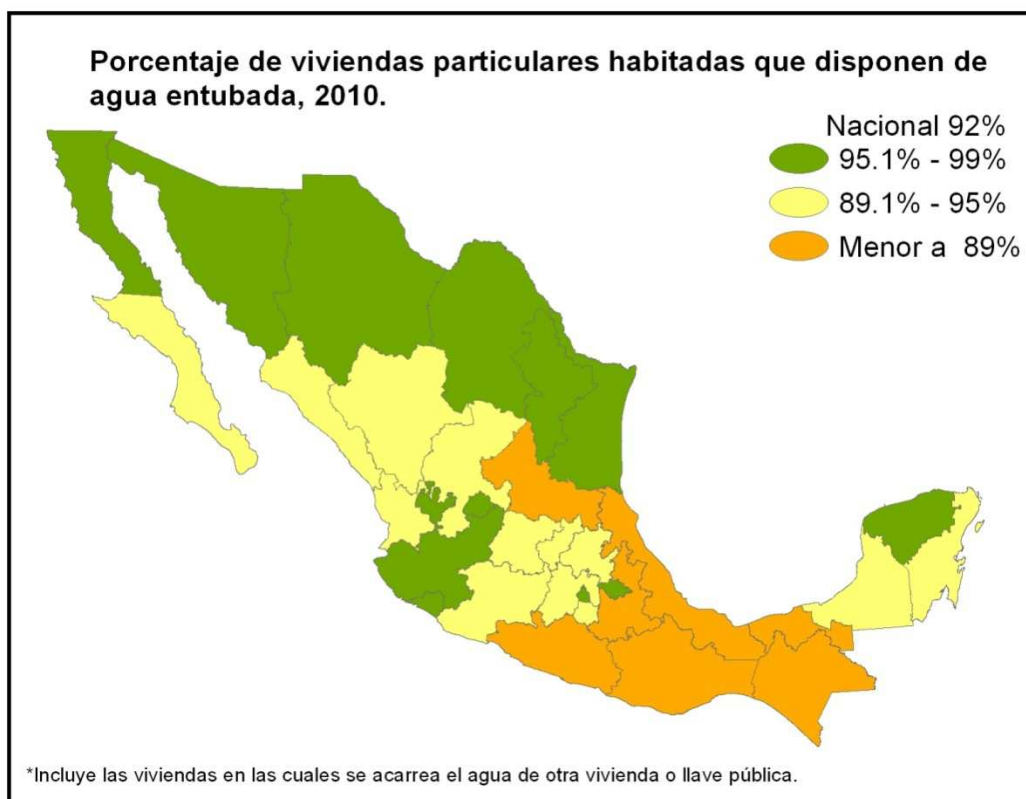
Porcentaje de viviendas particulares habitadas que disponen de agua entubada, 2010.

Nacional 92%
95.1% - 99%
89.1% - 95%
Menor a 89%

*Incluye las viviendas en las cuales se acarrea el agua de otra vivienda o llave pública.